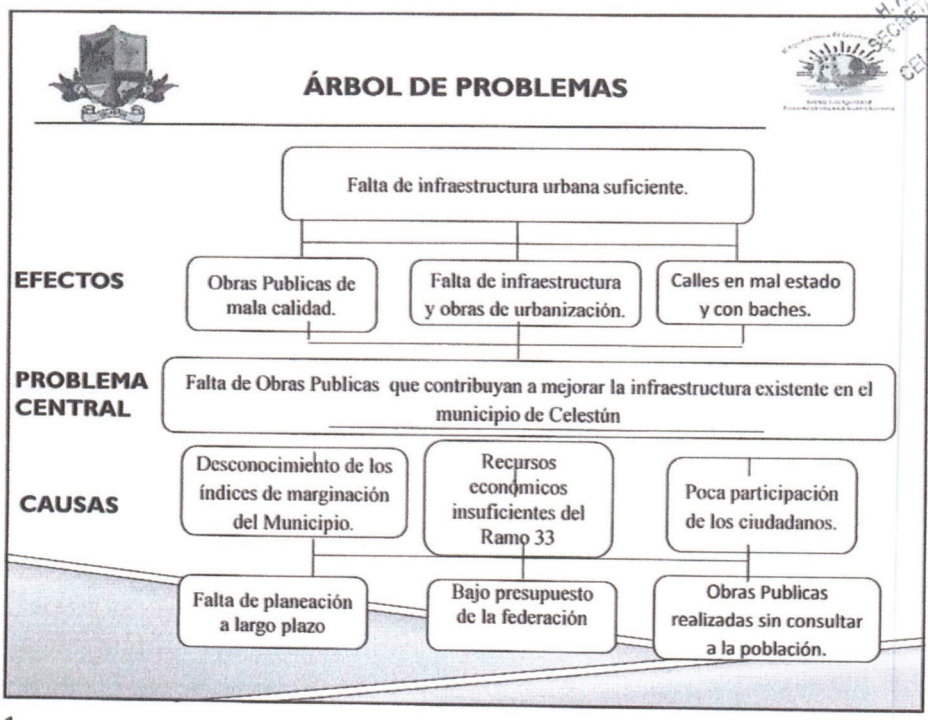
ÁRBOL DE PROBLEMAS

Falta de infraestructura urbana suficiente.

EFECTOS

Obras Publicas de mala calidad.

Falta de infraestructura y obras de urbanización.

Calles en mal estado y con baches.

PROBLEMA CENTRAL

Falta de Obras Publicas que contribuyan a mejorar la infraestructura existente en el municipio de Celestún

CAUSAS

Desconocimiento de los índices de marginación del Municipio.

Recursos económicos insuficientes del Ramo 33

Poca participación de los ciudadanos.

Falta de planeación a largo plazo

Bajo presupuesto de la federación

Obras Publicas realizadas sin consultar a la población.

H. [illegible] SECRE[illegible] CE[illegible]

1